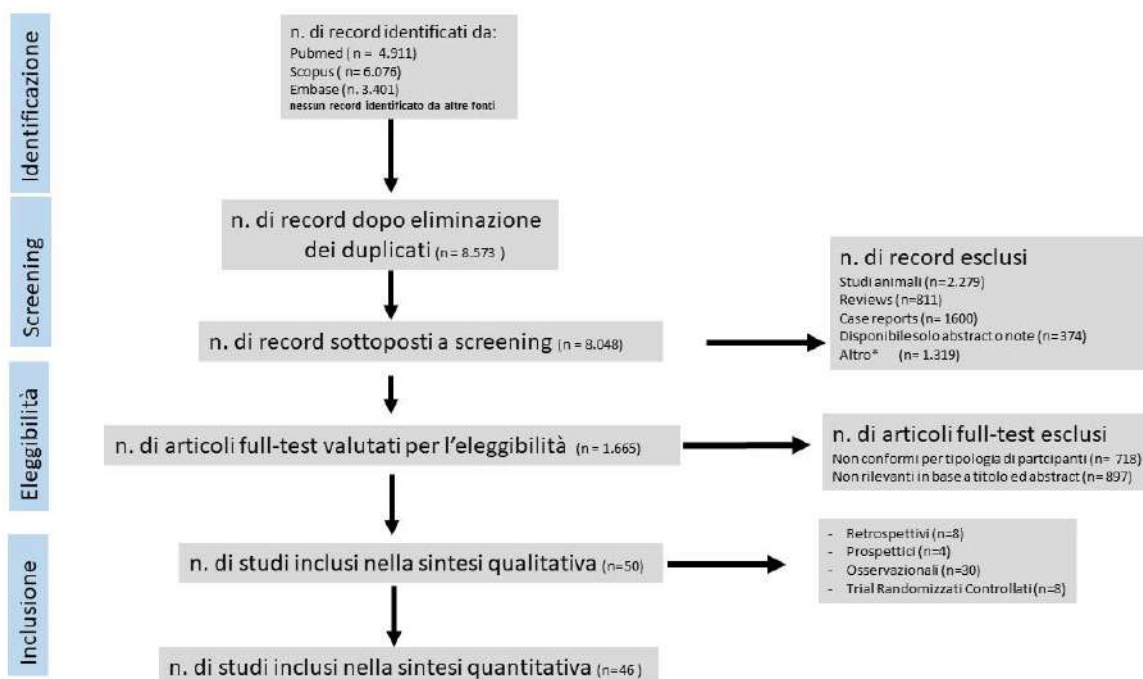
Identificazione

n. di record identificati da:
Pubmed ( n = 4.911)
Scopus ( n= 6.076)
Embase (n. 3.401)
nessun record identificato da altre fonti

Screening

n. di record dopo eliminazione dei duplicati (n = 8.573 )

n. di record esclusi
Studi animali (n=2.279)
Reviews (n=811)
Case reports (n= 1600)
Disponibilesolo abstract o note (n=374)
Altro* (n= 1.319)

n. di record sottoposti a screening (n = 8.048)

Eleggibilità

n. di articoli full-test valutati per l'eleggibilità (n = 1.665)

n. di articoli full-test esclusi
Non conformi per tipologia di partcipanti (n= 718)
Non rilevanti in base a titolo ed abstract (n= 897)

Inclusione

n. di studi inclusi nella sintesi qualitativa (n=50)

- Retrospettivi (n=8)
- Prospettici (n=4)
- Osservazionali (n=30)
- Trial Randomizzati Controllati (n=8)

n. di studi inclusi nella sintesi quantitativa (n=46 )